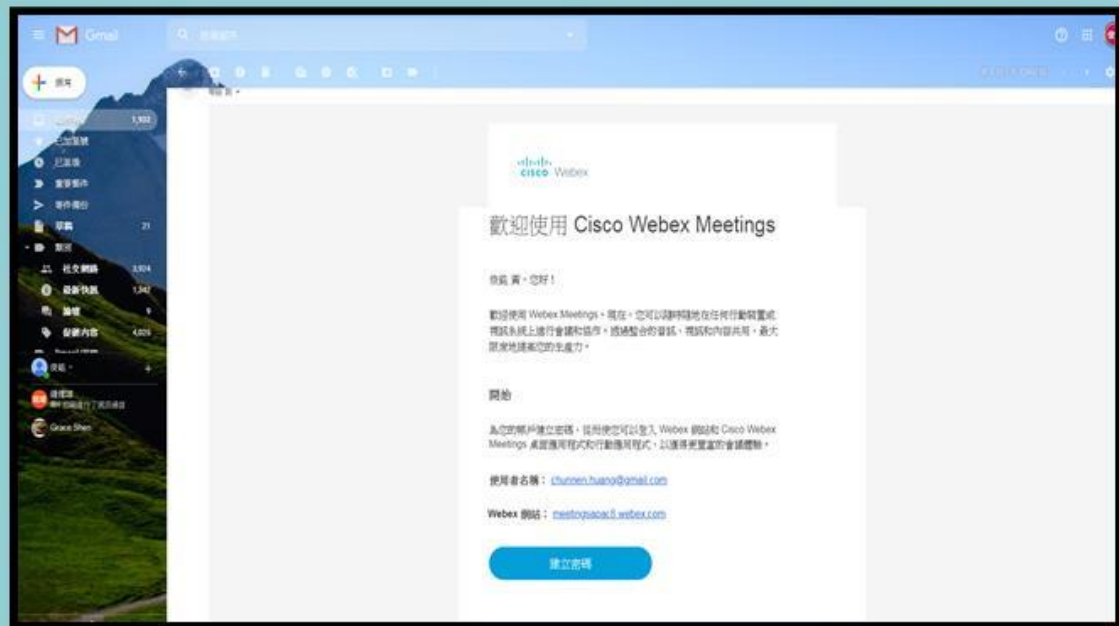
Gmail

撰寫

1,932

21

3,924

1,242

9

4,029

Grace Shen

cisco Webex

歡迎使用 Cisco Webex Meetings

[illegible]，您好！

歡迎使用 Webex Meetings。現在，您可以隨時隨地在任何行動裝置或視訊系統上進行會議和協作。透過整合的音訊、視訊和內容共用，最大限度地提高您的生產力。

開始

為您的帳戶建立密碼，這用使您可以登入 Webex 網站和 Cisco Webex Meetings 桌面應用程式和行動應用程式，以獲得更豐富的會議體驗。

使用者名稱： chunnen.huang@gmail.com

Webex 網站： meetingsapac8.webex.com

建立密碼